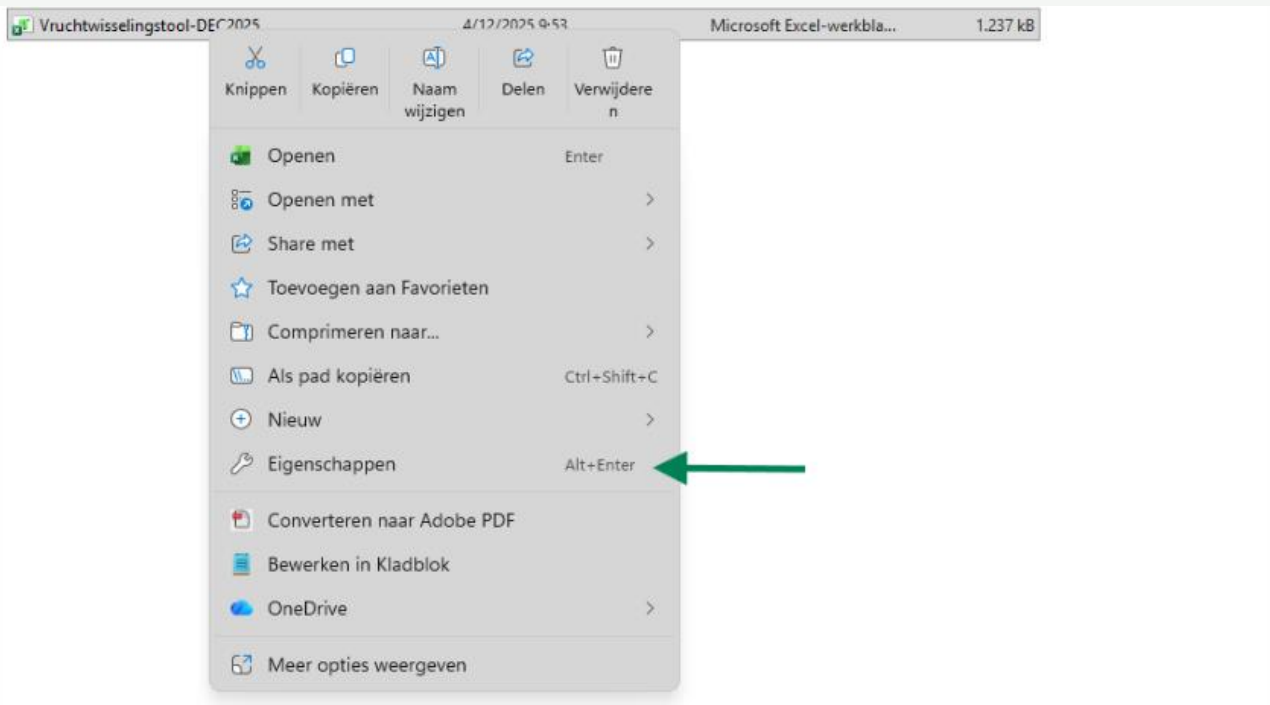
Vruchtwisselingstool-DEC2025 4/12/2025 9:53 Microsoft Excel-werkbla... 1.237 kB

Knippen Kopiëren Naam wijzigen Delen Verwijderen

Openen Enter
Openen met
Share met
Toevoegen aan Favorieten
Comprimeren naar...
Als pad kopiëren Ctrl+Shift+C
Nieuw
Eigenschappen Alt+Enter
Converteren naar Adobe PDF
Bewerken in Kladblok
OneDrive
Meer opties weergeven